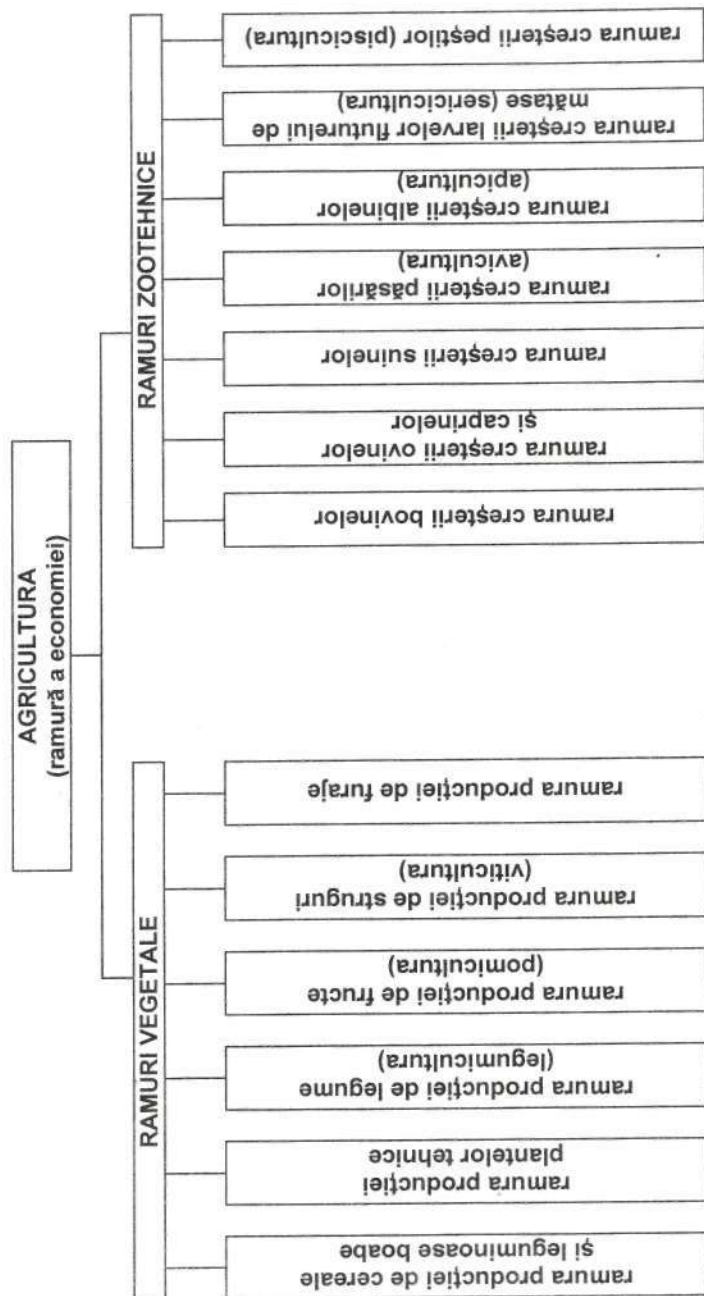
AGRICULTURA
(ramură a economiei)

RAMURI VEGETALE

ramura producţiei de cereale şi leguminoase boabe

ramura producţiei plantelor tehnice

ramura producţiei de legume (legumicultura)

ramura producţiei de fructe (pomicultura)

ramura producţiei de struguri (viticultura)

ramura producţiei de furaje

RAMURI ZOOTEHNICE

ramura creşterii bovinelor

ramura creşterii ovinelor şi caprinelor

ramura creşterii suinelor

ramura creşterii păsărilor (avicultura)

ramura creşterii albinelor (apicultura)

ramura creşterii larvelor fluturelui de mătase (sericicultura)

ramura creşterii peştilor (piscicultura)